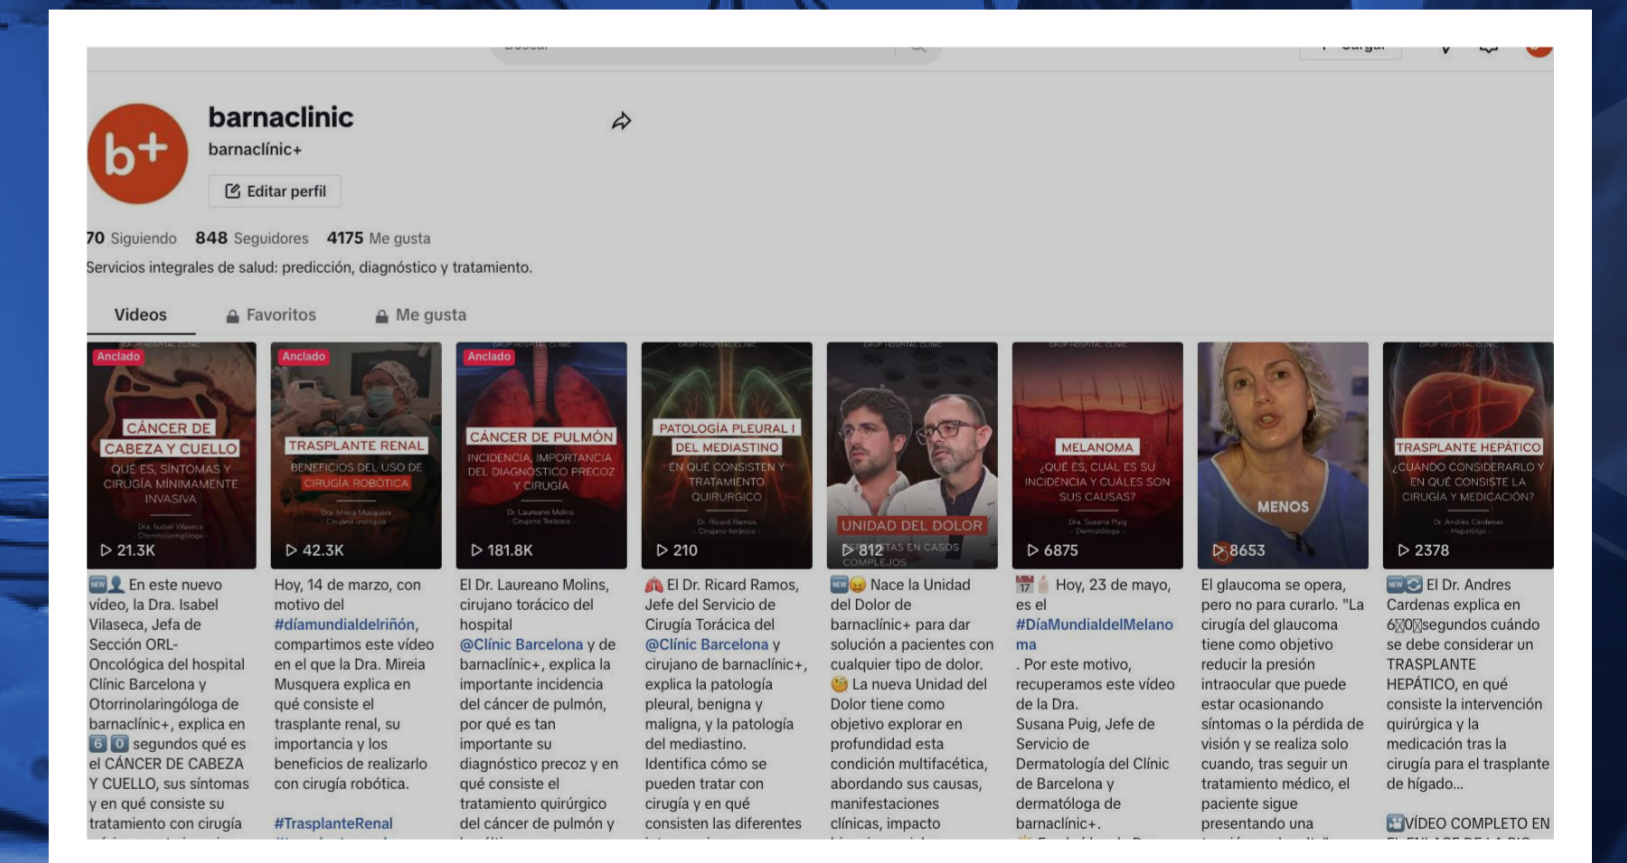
barnaclinic
barnaclínic+
Editar perfil

70 Siguiendo 848 Seguidores 4175 Me gusta

Servicios integrales de salud: predicción, diagnóstico y tratamiento.

Videos Favoritos Me gusta

Anclado
CÁNCER DE CABEZA Y CUELLO
QUÉ ES, SÍNTOMAS Y CIRUGÍA MÍNIMAMENTE INVASIVA
21.3K

Anclado
TRASPLANTE RENAL
BENEFICIOS DEL USO DE CIRUGÍA ROBÓTICA
42.3K

Anclado
CÁNCER DE PULMÓN
INCIDENCIA, IMPORTANCIA DEL DIAGNÓSTICO PRECOZ Y CIRUGÍA
181.8K

PATOLOGÍA PLEURAL I DEL MEDIASTINO
EN QUÉ CONSISTEN Y TRATAMIENTO QUIRÚRGICO
210

UNIDAD DEL DOLOR
812

MELANOMA
¿QUÉ ES, CUÁL ES SU INCIDENCIA Y CUÁLES SON SUS CAUSAS?
6875

MENOS
8653

TRASPLANTE HEPÁTICO
¿CUÁNDO CONSIDERARLO Y EN QUÉ CONSISTE LA CIRUGÍA Y MEDICACIÓN?
2378

En este nuevo vídeo, la Dra. Isabel Vilaseca, Jefa de Sección ORL-Oncológica del hospital Clínic Barcelona y Otorrinolaringóloga de barnaclínic+, explica en 60 segundos qué es el CÁNCER DE CABEZA Y CUELLO, sus síntomas y en qué consiste su tratamiento con cirugía

Hoy, 14 de marzo, con motivo del #díamundialdelriñón, compartimos este vídeo en el que la Dra. Mireia Musquera explica en qué consiste el trasplante renal, su importancia y los beneficios de realizarlo con cirugía robótica.
#TrasplanteRenal

El Dr. Laureano Molins, cirujano torácico del hospital @Clínic Barcelona y de barnaclínic+, explica la importante incidencia del cáncer de pulmón, por qué es tan importante su diagnóstico precoz y en qué consiste el tratamiento quirúrgico del cáncer de pulmón y

El Dr. Ricard Ramos, Jefe del Servicio de Cirugía Torácica del @Clínic Barcelona y cirujano de barnaclínic+, explica la patología pleural, benigna y maligna, y la patología del mediastino. Identifica cómo se pueden tratar con cirugía y en qué consisten las diferentes

Nace la Unidad del Dolor de barnaclínic+ para dar solución a pacientes con cualquier tipo de dolor. La nueva Unidad del Dolor tiene como objetivo explorar en profundidad esta condición multifacética, abordando sus causas, manifestaciones clínicas, impacto

Hoy, 23 de mayo, es el #DíaMundialdelMelanoma . Por este motivo, recuperamos este vídeo de la Dra. Susana Puig, Jefe de Servicio de Dermatología del Clínic de Barcelona y dermatóloga de barnaclínic+.

El glaucoma se opera, pero no para curarlo. "La cirugía del glaucoma tiene como objetivo reducir la presión intraocular que puede estar ocasionando síntomas o la pérdida de visión y se realiza solo cuando, tras seguir un tratamiento médico, el paciente sigue presentando una

El Dr. Andres Cardenas explica en 60 segundos cuándo se debe considerar un TRASPLANTE HEPÁTICO, en qué consiste la intervención quirúrgica y la medicación tras la cirugía del trasplante de hígado...
VÍDEO COMPLETO EN